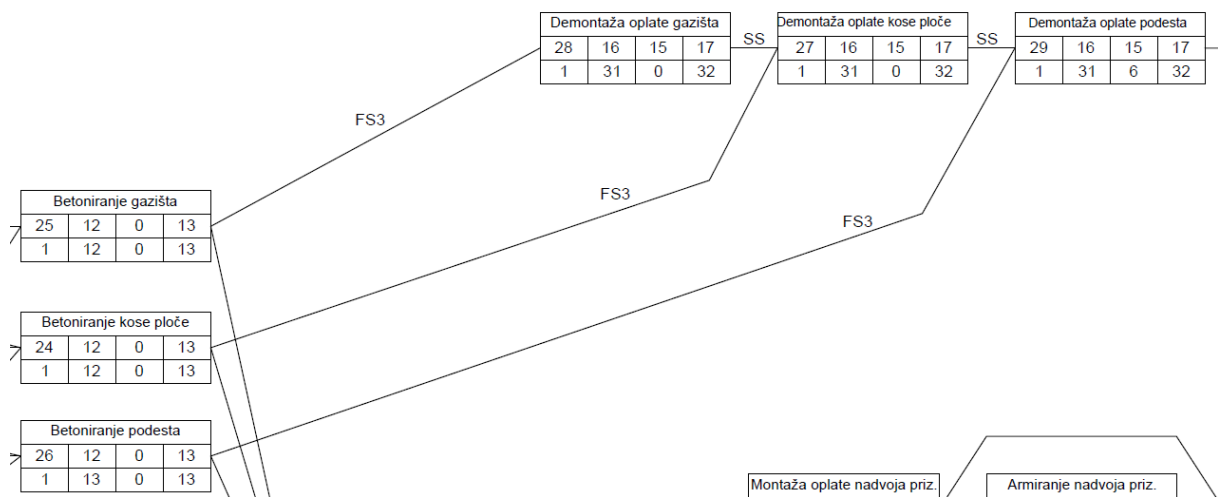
Demontaža oplate gazišta

| 28 | 16 | 15 | 17 |
|---|---|---|---|
| 1 | 31 | 0 | 32 |

SS

Demontaža oplate kose ploče

| 27 | 16 | 15 | 17 |
|---|---|---|---|
| 1 | 31 | 0 | 32 |

SS

Demontaža oplate podesta

| 29 | 16 | 15 | 17 |
|---|---|---|---|
| 1 | 31 | 6 | 32 |

FS3

FS3

FS3

Betoniranje gazišta

| 25 | 12 | 0 | 13 |
|---|---|---|---|
| 1 | 12 | 0 | 13 |

Betoniranje kose ploče

| 24 | 12 | 0 | 13 |
|---|---|---|---|
| 1 | 12 | 0 | 13 |

Betoniranje podesta

| 26 | 12 | 0 | 13 |
|---|---|---|---|
| 1 | 13 | 0 | 13 |

Montaža oplate nadvoja priz.

Armiranje nadvoja priz.